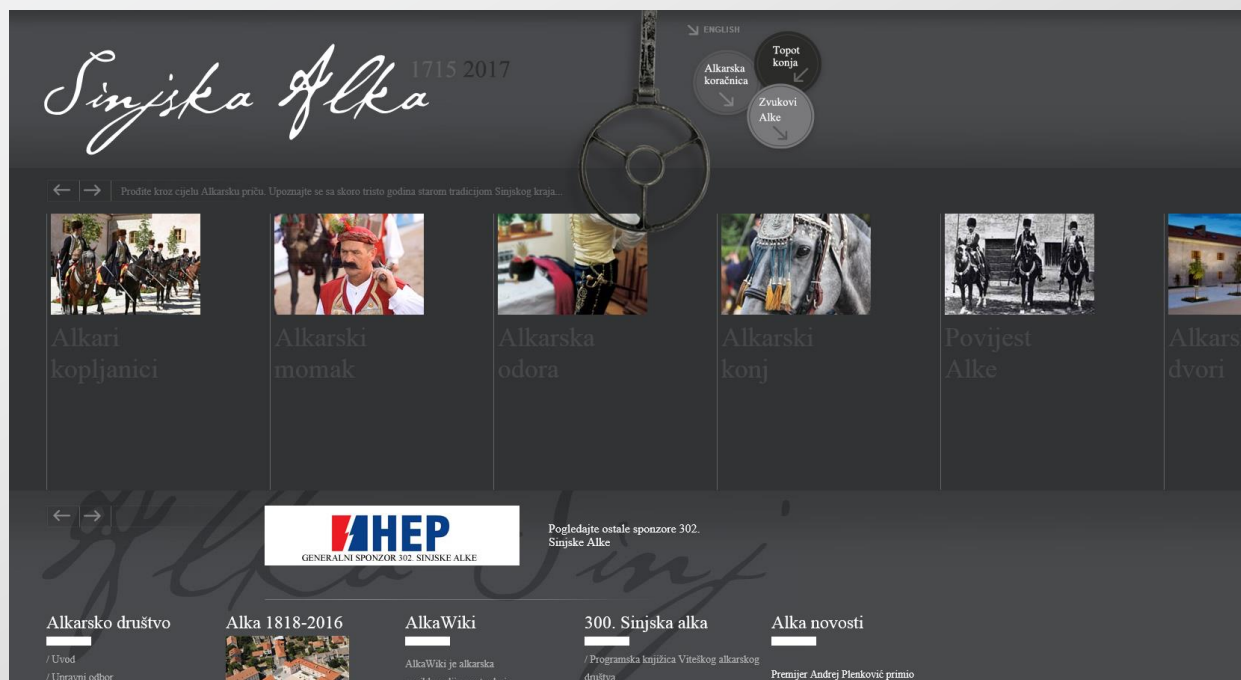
Sinjska Alka 1715 2017

ENGLISH

Alkarska koračnica

Topot konja

Zvukovi Alke

Prođite kroz cijelu Alkarsku priču. Upoznajte se sa skoro tristo godina starom tradicijom Sinjskog kraja...

Alkari kopljanici

Alkarski momak

Alkarska odora

Alkarski konj

Povijest Alke

Alkars dvori

HEP
GENERALNI SPONZOR 302. SINJSKE ALKE

Pogledajte ostale sponzore 302. Sinjske Alke

Alkarsko društvo
/ Uvod
/ Upravni odbor

Alka 1818-2016

AlkaWiki
AlkaWiki je alkarska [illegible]

300. Sinjska alka
/ Programska knjižica Viteškog alkarskog društva

Alka novosti
Premijer Andrej Plenković primio